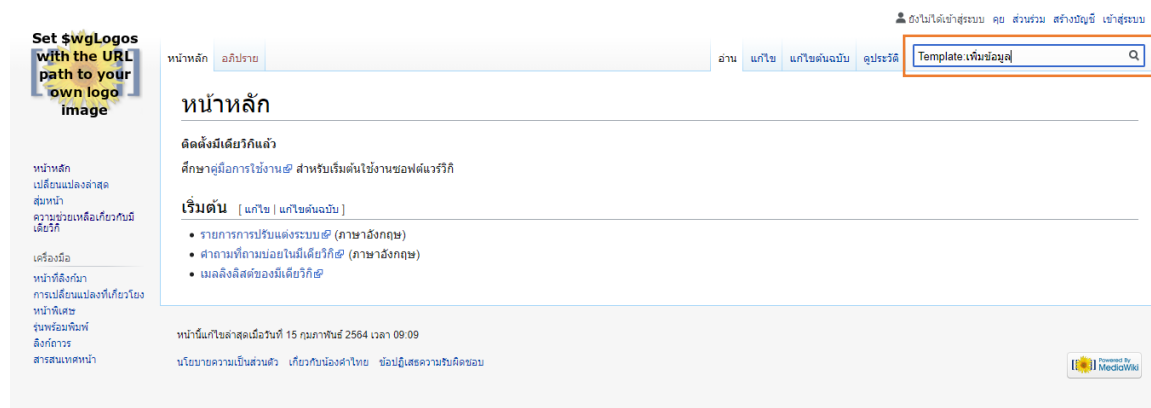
ยังไม่ได้เข้าสู่ระบบ คุย ส่วนร่วม สร้างบัญชี เข้าสู่ระบบ

Set $wgLogos with the URL path to your own logo image

หน้าหลัก อภิปราย

อ่าน แก้ไข แก้ไขต้นฉบับ ดูประวัติ

Template:เพิ่มข้อมูล

หน้าหลัก

ติดตั้งมีเดียวิกิแล้ว

ศึกษาคู่มือการใช้งาน สำหรับเริ่มต้นใช้งานซอฟต์แวร์วิกิ

เริ่มต้น [ แก้ไข | แก้ไขต้นฉบับ ]

• รายการการปรับแต่งระบบ (ภาษาอังกฤษ)
• คำถามที่ถามบ่อยในมีเดียวิกิ (ภาษาอังกฤษ)
• เมลลิงลิสต์ของมีเดียวิกิ

หน้าหลัก
เปลี่ยนแปลงล่าสุด
สุ่มหน้า
ความช่วยเหลือเกี่ยวกับมีเดียวิกิ

เครื่องมือ
หน้าที่ลิงก์มา
การเปลี่ยนแปลงที่เกี่ยวโยง
หน้าพิเศษ
รุ่นพร้อมพิมพ์
ลิงก์ถาวร
สารสนเทศหน้า

หน้านี้แก้ไขล่าสุดเมื่อวันที่ 15 กุมภาพันธ์ 2564 เวลา 09:09

นโยบายความเป็นส่วนตัว เกี่ยวกับน้องคำไทย ข้อปฏิเสธความรับผิดชอบ

Powered By MediaWiki